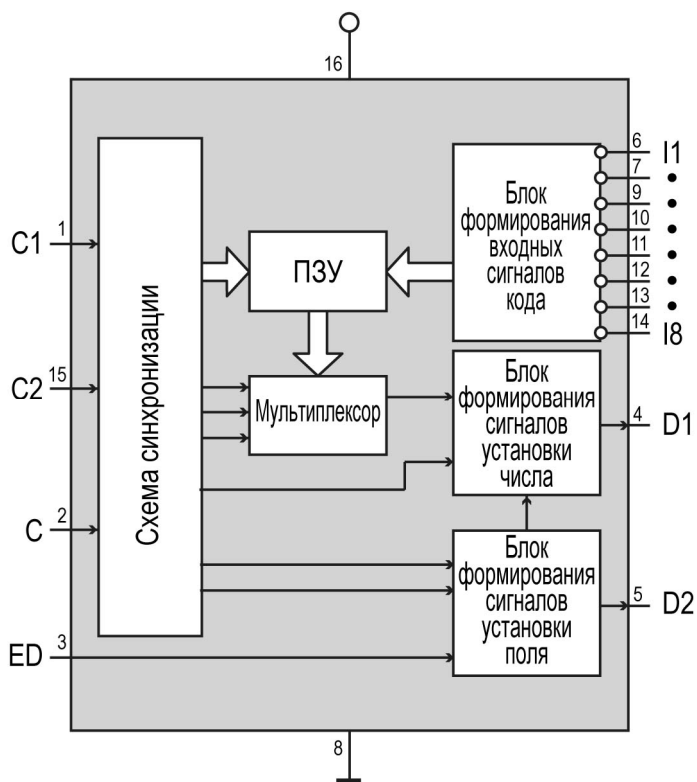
16

C1 1

C2 15

C 2

ED 3

Схема синхронизации

ПЗУ

Мультиплексор

Блок формирования входных сигналов кода

6 I1
7 •
9 •
10 •
11 •
12 •
13 •
14 I8

Блок формирования сигналов установки числа

4 D1

Блок формирования сигналов установки поля

5 D2

8